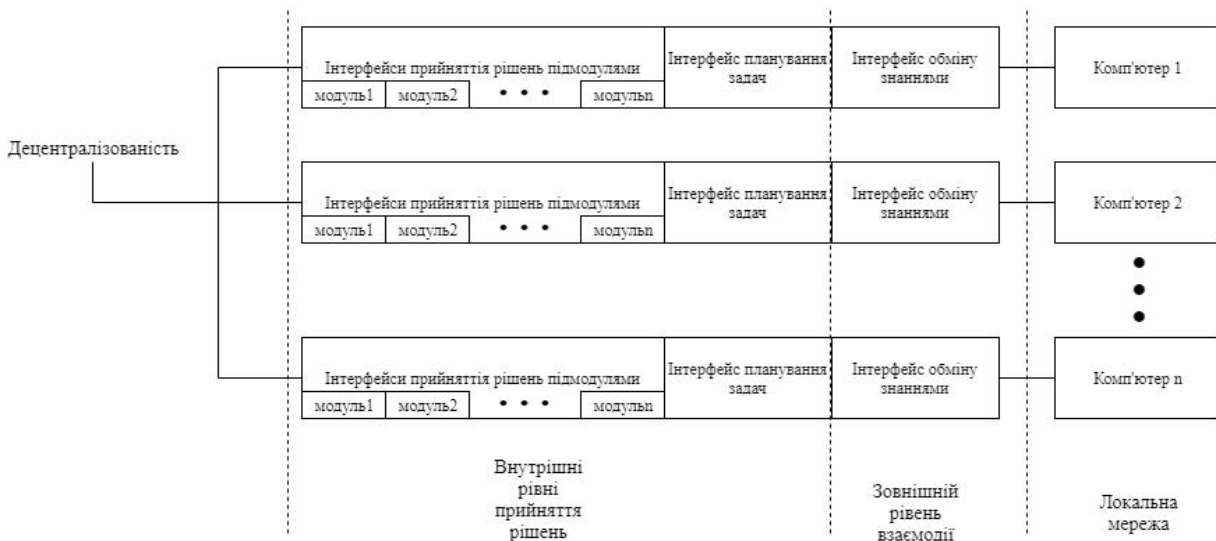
Децентралізованість

Інтерфейси прийняття рішень підмодулями
модуль1 модуль2 • • • модульn
Інтерфейс планування задач
Інтерфейс обміну знаннями
Комп'ютер 1

Інтерфейси прийняття рішень підмодулями
модуль1 модуль2 • • • модульn
Інтерфейс планування задач
Інтерфейс обміну знаннями
Комп'ютер 2

Інтерфейси прийняття рішень підмодулями
модуль1 модуль2 • • • модульn
Інтерфейс планування задач
Інтерфейс обміну знаннями
Комп'ютер n

Внутрішні рівні прийняття рішень

Зовнішній рівень взаємодії

Локальна мережа